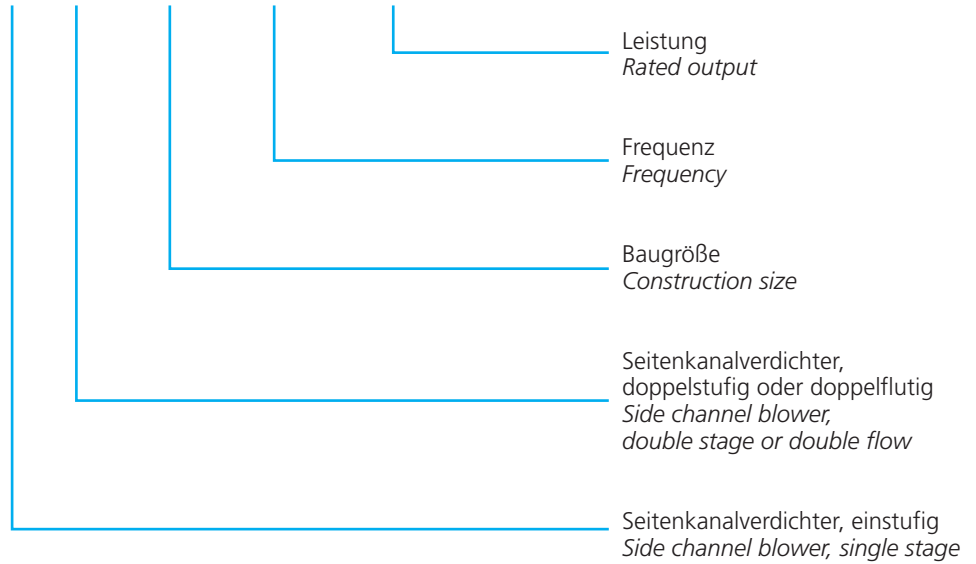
Leistung
*Rated output*

Frequenz
*Frequency*

Baugröße
*Construction size*

Seitenkanalverdichter, doppelstufig oder doppelflutig
*Side channel blower, double stage or double flow*

Seitenkanalverdichter, einstufig
*Side channel blower, single stage*